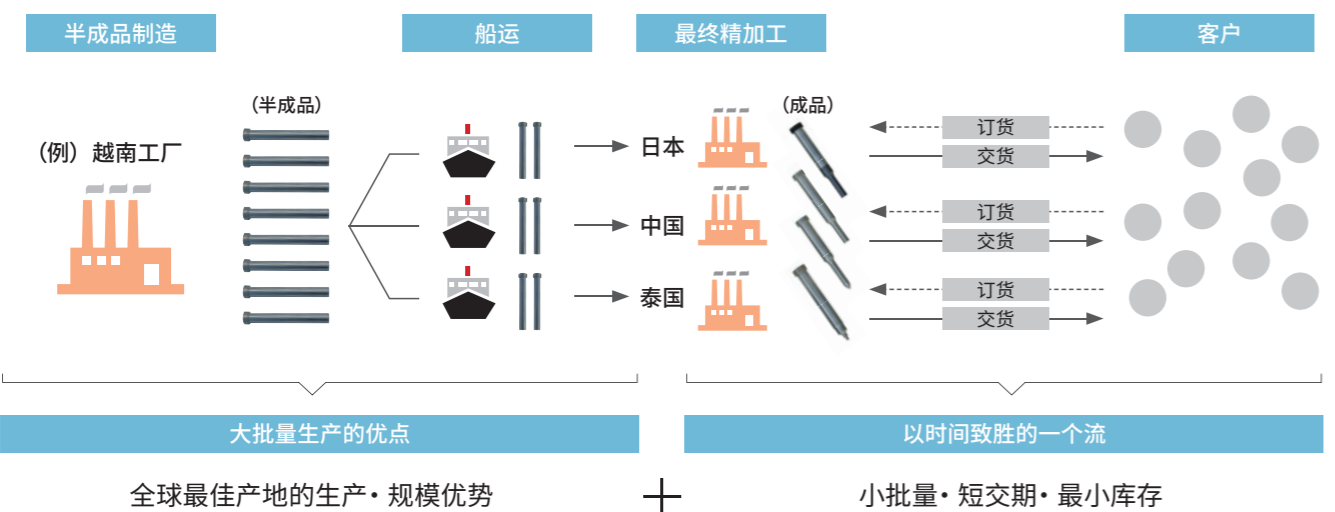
半成品制造

船运

最终精加工

客户

（半成品）

（例）越南工厂

日本

中国

泰国

（成品）

订货

交货

订货

交货

订货

交货

大批量生产的优点

以时间致胜的一个流

全球最佳产地的生产・规模优势

＋

小批量・短交期・最小库存